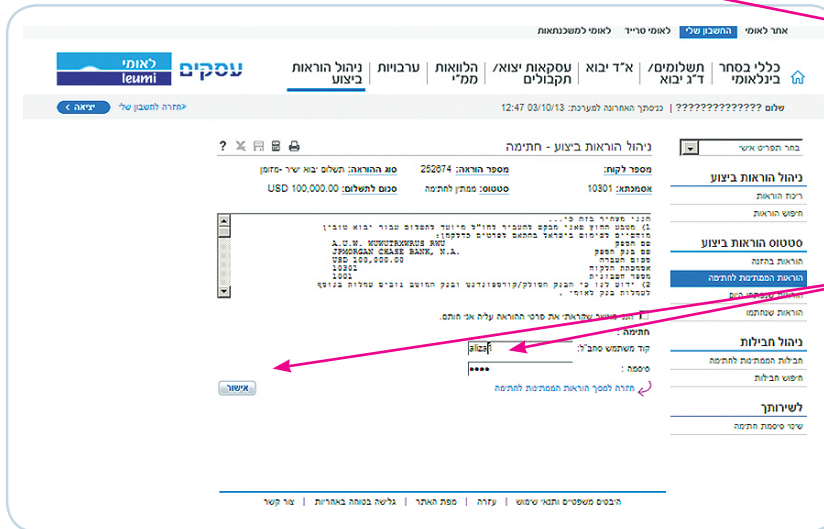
אתר לאומי | החשבון שלי | לאומי טרייד | לאומי למשכנתאות

לאומי leumi עסקים

כללי בסחר בינלאומי | תשלומים/ ד"ג יבוא | א"ד יבוא | עסקאות יצוא/ תקבולים | הלוואות ממ"י | ערבויות | ניהול הוראות ביצוע

שלום ????????????? | 12:47 03/10/13 כניסתך האחרונה למערכת: | לחזרה לחשבון שלי | יציאה

בחר תפריט אישי

ניהול הוראות ביצוע
ריכוז הוראות
חיפוש הוראות

סטטוס הוראות ביצוע
הוראות בהזנה
הוראות הממתינות לחתימה
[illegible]
הוראות שנחתמו

ניהול חבילות
חבילות הממתינות לחתימה
חיפוש חבילות

לשירותך
שינוי סיסמת חתימה

ניהול הוראות ביצוע - חתימה

מספר לקוח: | מספר הוראה: 252674 | סוג ההוראה: תשלום יבוא ישיר -מזומן
אסמכתא: 10301 | סטטוס: ממתין לחתימה | סכום לתשלום: USD 100,000.00

הנני מאשר בזה כי..
1) מבצע חתוך סאני מבקש להעביר לחו"ל מיוחד לתשלום עבור יבוא טובין
מוסכיים לפיקוח בירושל בתחום דפרטים כדלקמן:
שם המוטב
A.U.W. WUWUTXWRUS RWU
שם בנק המוטב
JPMORGAN CHASE BANK, N.A.
סכום העברה
USD 100,000.00
אסמכתת הלקוח
10301
מספר תקבוליות
1001
2) ידוע לנו כי הבנק חסולק/קורספונדנט ובנק המוטב גובים עמלות בנוסף
לעמלות בנק לאומי.

הנני מאשר שקראתי את פרטי ההוראה עליה אני חותם.
חתימה:
קוד משתמש סחב"ל: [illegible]
סיסמה: ••••
אישור
חזרה למסך הוראות הממתינות לחתימה

היבטים משפטים ותנאי שימוש | עזרה | מפת האתר | גלישה בטוחה באחריות | צור קשר